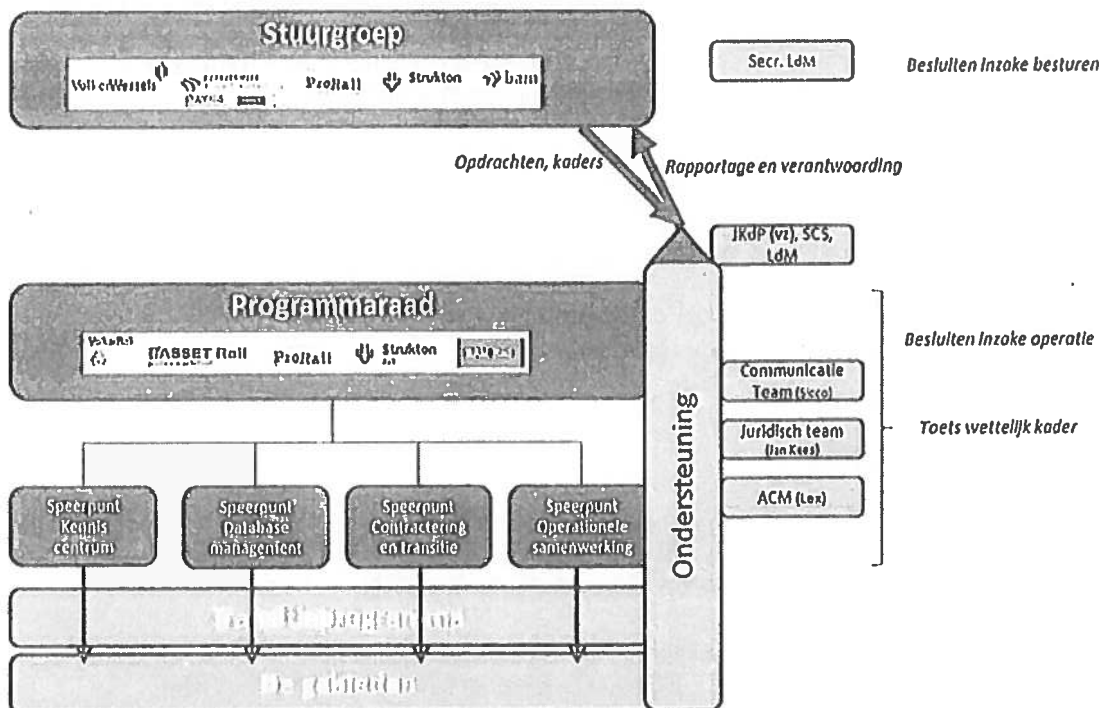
Stuurgroep

VolkerWessels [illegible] ProRail Strukton bam

Secr. LdM

Besluiten inzake besturen

Opdrachten, kaders

Rapportage en verantwoording

JKdP (vz), SCS, LdM

Programmaraad

VolkerRail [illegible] ASSET Rail ProRail Strukton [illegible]

Besluiten inzake operatie

Communicatie Team (Sicco)

Juridisch team (Jan Kees)

Toets wettelijk kader

ACM (Lex)

Ondersteuning

Speerpunt Kennis centrum

Speerpunt Database management

Speerpunt Contractering en transitie

Speerpunt Operationele samenwerking

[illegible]

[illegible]